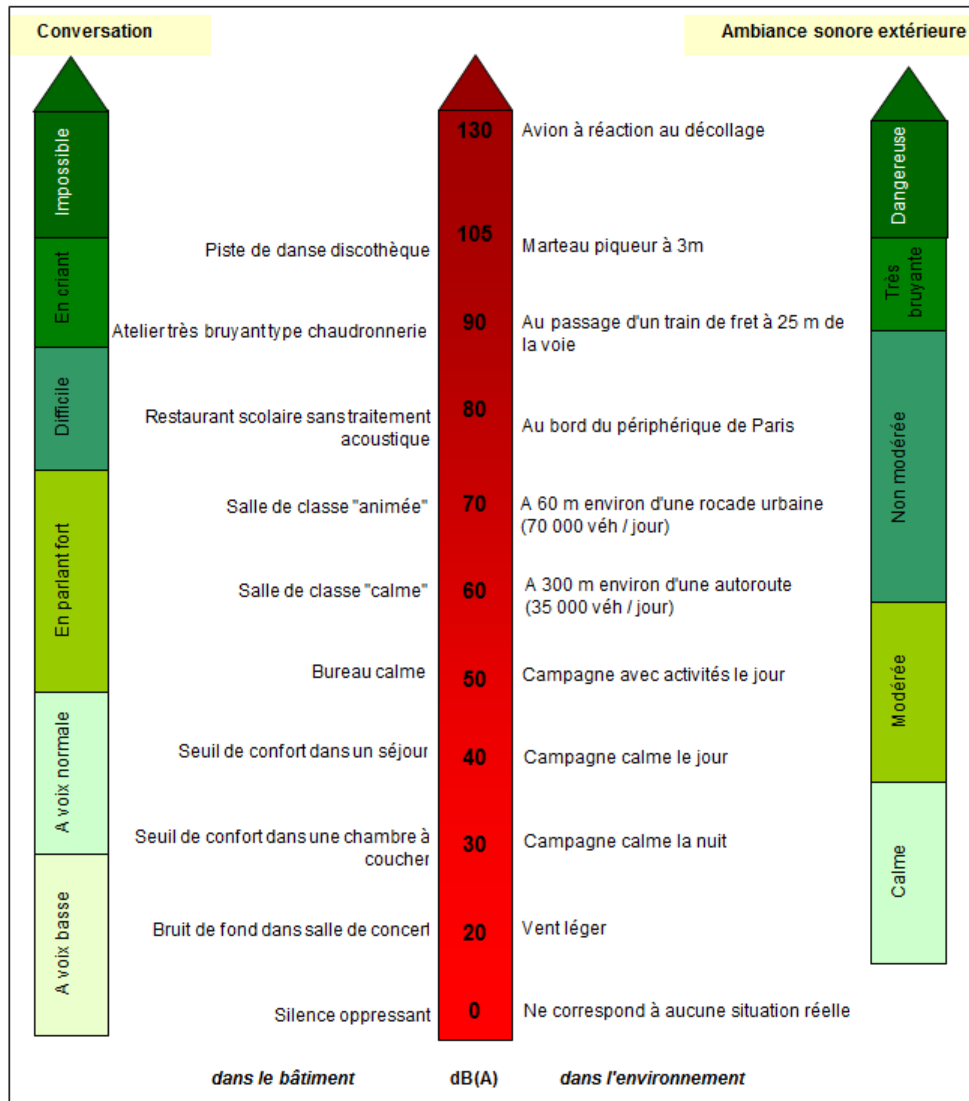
Conversation

Ambiance sonore extérieure

Impossible

En criant

Difficile

En parlant fort

A voix normale

A voix basse

| dans le bâtiment | dB(A) | dans l'environnement |
|---|---|---|
| | 130 | Avion à réaction au décollage |
| Piste de danse discothèque | 105 | Marteau piqueur à 3m |
| Atelier très bruyant type chaudronnerie | 90 | Au passage d'un train de fret à 25 m de la voie |
| Restaurant scolaire sans traitement acoustique | 80 | Au bord du périphérique de Paris |
| Salle de classe "animée" | 70 | A 60 m environ d'une rocade urbaine (70 000 véh / jour) |
| Salle de classe "calme" | 60 | A 300 m environ d'une autoroute (35 000 véh / jour) |
| Bureau calme | 50 | Campagne avec activités le jour |
| Seuil de confort dans un séjour | 40 | Campagne calme le jour |
| Seuil de confort dans une chambre à coucher | 30 | Campagne calme la nuit |
| Bruit de fond dans salle de concert | 20 | Vent léger |
| Silence oppressant | 0 | Ne correspond à aucune situation réelle |

Dangereuse

Très bruyante

Non modérée

Modérée

Calme